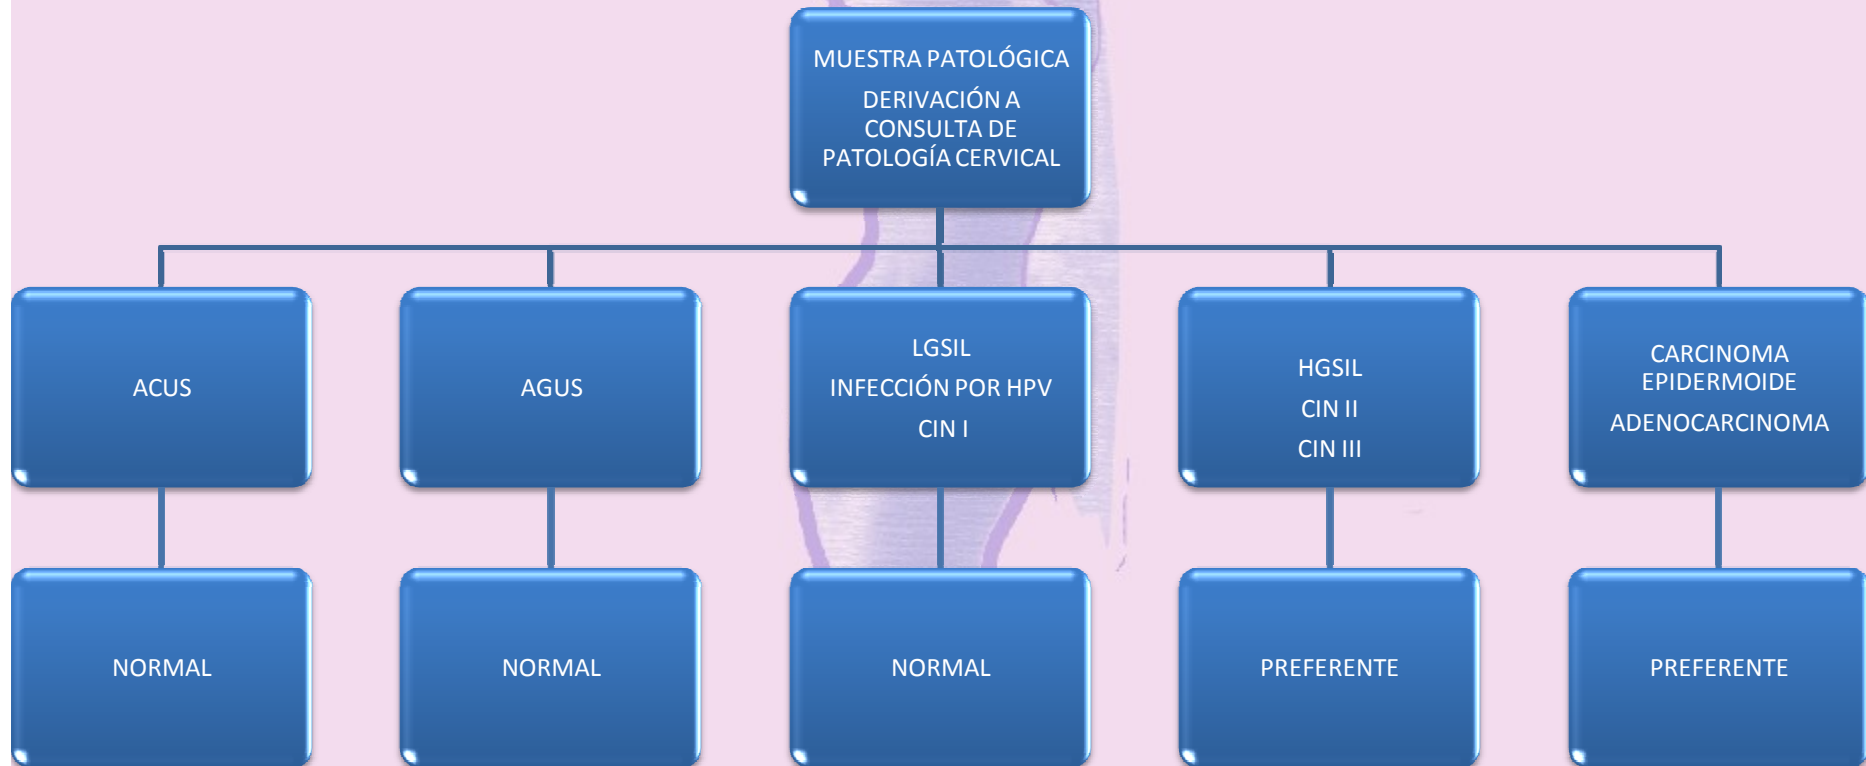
MUESTRA PATOLÓGICA

DERIVACIÓN A CONSULTA DE PATOLOGÍA CERVICAL

ACUS

AGUS

LGSIL

INFECCIÓN POR HPV

CIN I

HGSIL

CIN II

CIN III

CARCINOMA EPIDERMOIDE

ADENOCARCINOMA

NORMAL

NORMAL

NORMAL

PREFERENTE

PREFERENTE